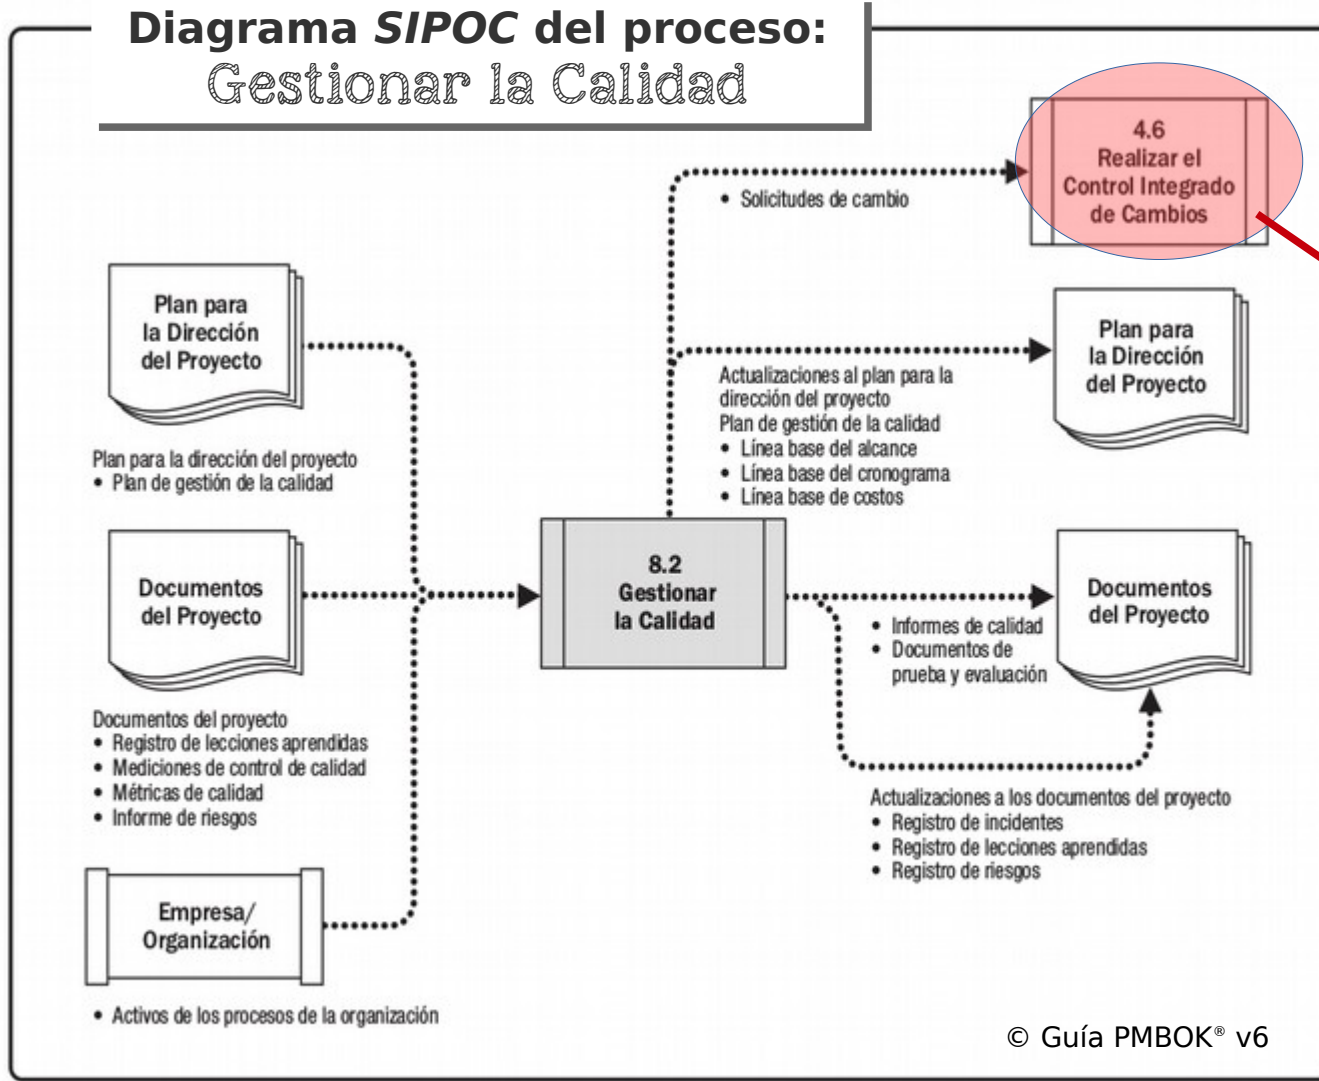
Diagrama *SIPOC* del proceso:
Gestionar la Calidad

4.6
Realizar el Control Integrado de Cambios

• Solicitudes de cambio

Plan para la Dirección del Proyecto

Plan para la dirección del proyecto
• Plan de gestión de la calidad

Plan para la Dirección del Proyecto

Actualizaciones al plan para la dirección del proyecto
Plan de gestión de la calidad
• Línea base del alcance
• Línea base del cronograma
• Línea base de costos

Documentos del Proyecto

8.2
Gestionar la Calidad

Documentos del Proyecto

• Informes de calidad
• Documentos de prueba y evaluación

Documentos del proyecto
• Registro de lecciones aprendidas
• Mediciones de control de calidad
• Métricas de calidad
• Informe de riesgos

Actualizaciones a los documentos del proyecto
• Registro de incidentes
• Registro de lecciones aprendidas
• Registro de riesgos

Empresa/ Organización

• Activos de los procesos de la organización

© Guía PMBOK® v6